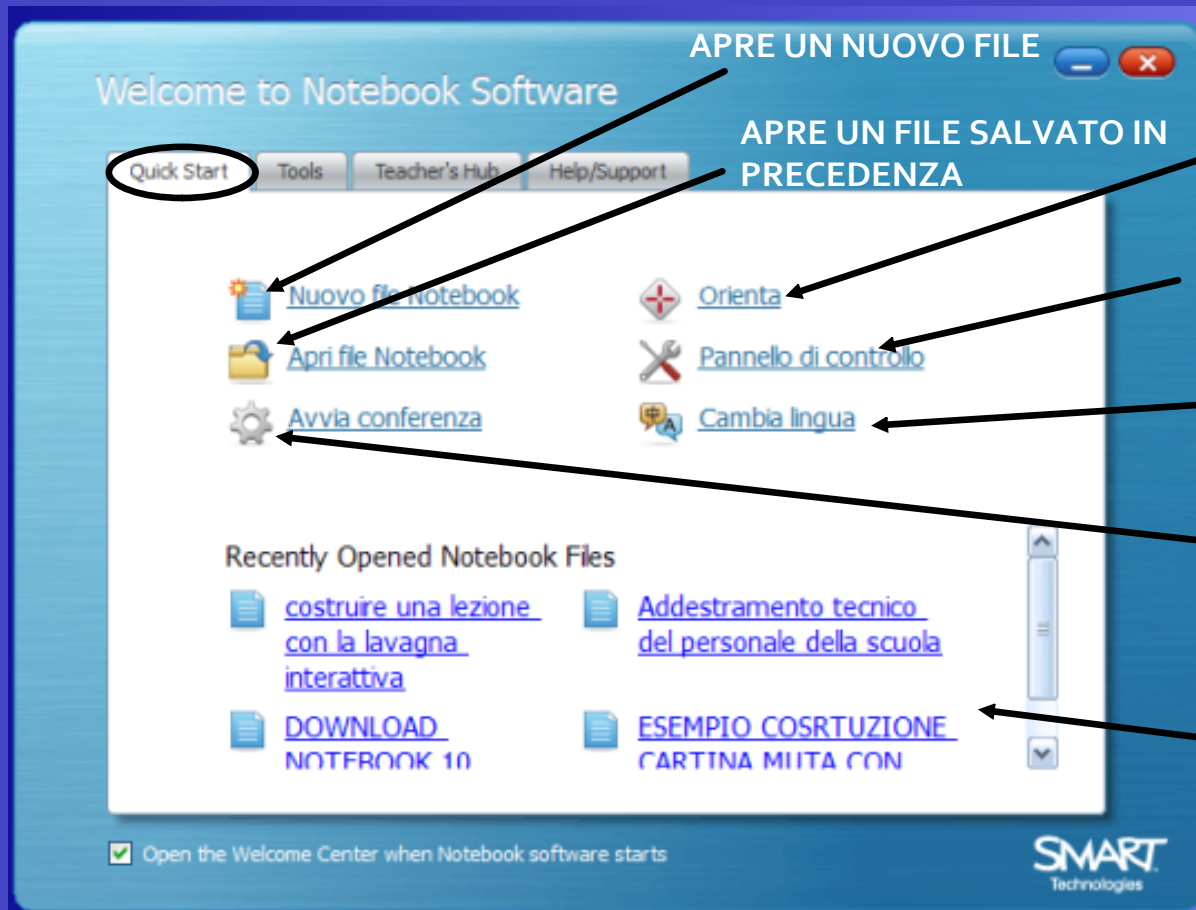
APRE UN NUOVO FILE

Welcome to Notebook Software

APRE UN FILE SALVATO IN PRECEDENZA

Quick Start | Tools | Teacher's Hub | Help/Support

Nuovo file Notebook
Apri file Notebook
Avvia conferenza

Orienta
Pannello di controllo
Cambia lingua

Recently Opened Notebook Files

costruire una lezione con la lavagna interattiva
Addestramento tecnico del personale della scuola
DOWNLOAD NOTEBOOK 10
ESEMPIO COSRTUZIONE CARTINA MUTA CON

Open the Welcome Center when Notebook software starts

SMART Technologies